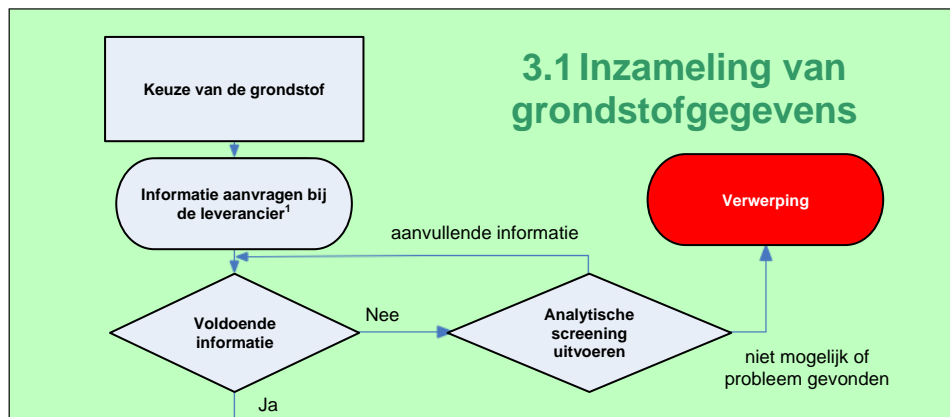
3.1 Inzameling van grondstofgegevens

Keuze van de grondstof

Informatie aanvragen bij de leverancier$^1$

Verwerping

aanvullende informatie

Voldoende informatie

Nee

Analytische screening uitvoeren

niet mogelijk of probleem gevonden

Ja